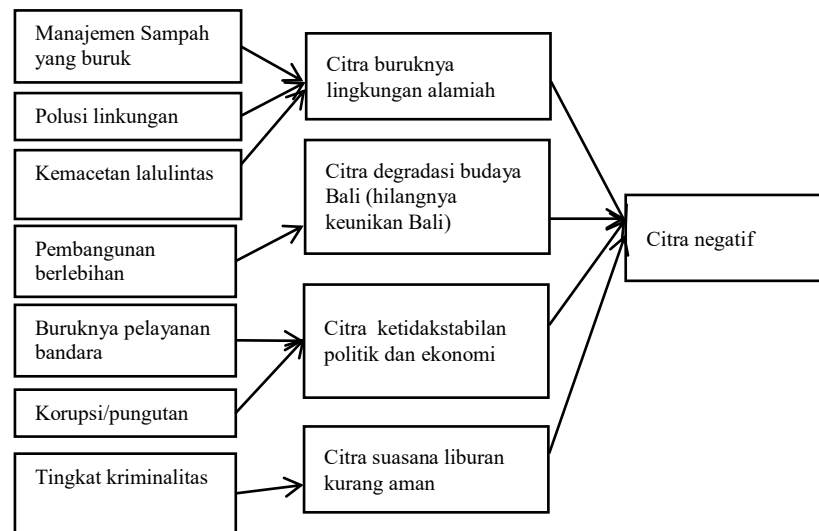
Manajemen Sampah yang buruk

Polusi linkungan

Kemacetan lalulintas

Pembangunan berlebihan

Buruknya pelayanan bandara

Korupsi/pungutan

Tingkat kriminalitas

Citra buruknya lingkungan alamiah

Citra degradasi budaya Bali (hilangnya keunikan Bali)

Citra ketidakstabilan politik dan ekonomi

Citra suasana liburan kurang aman

Citra negatif